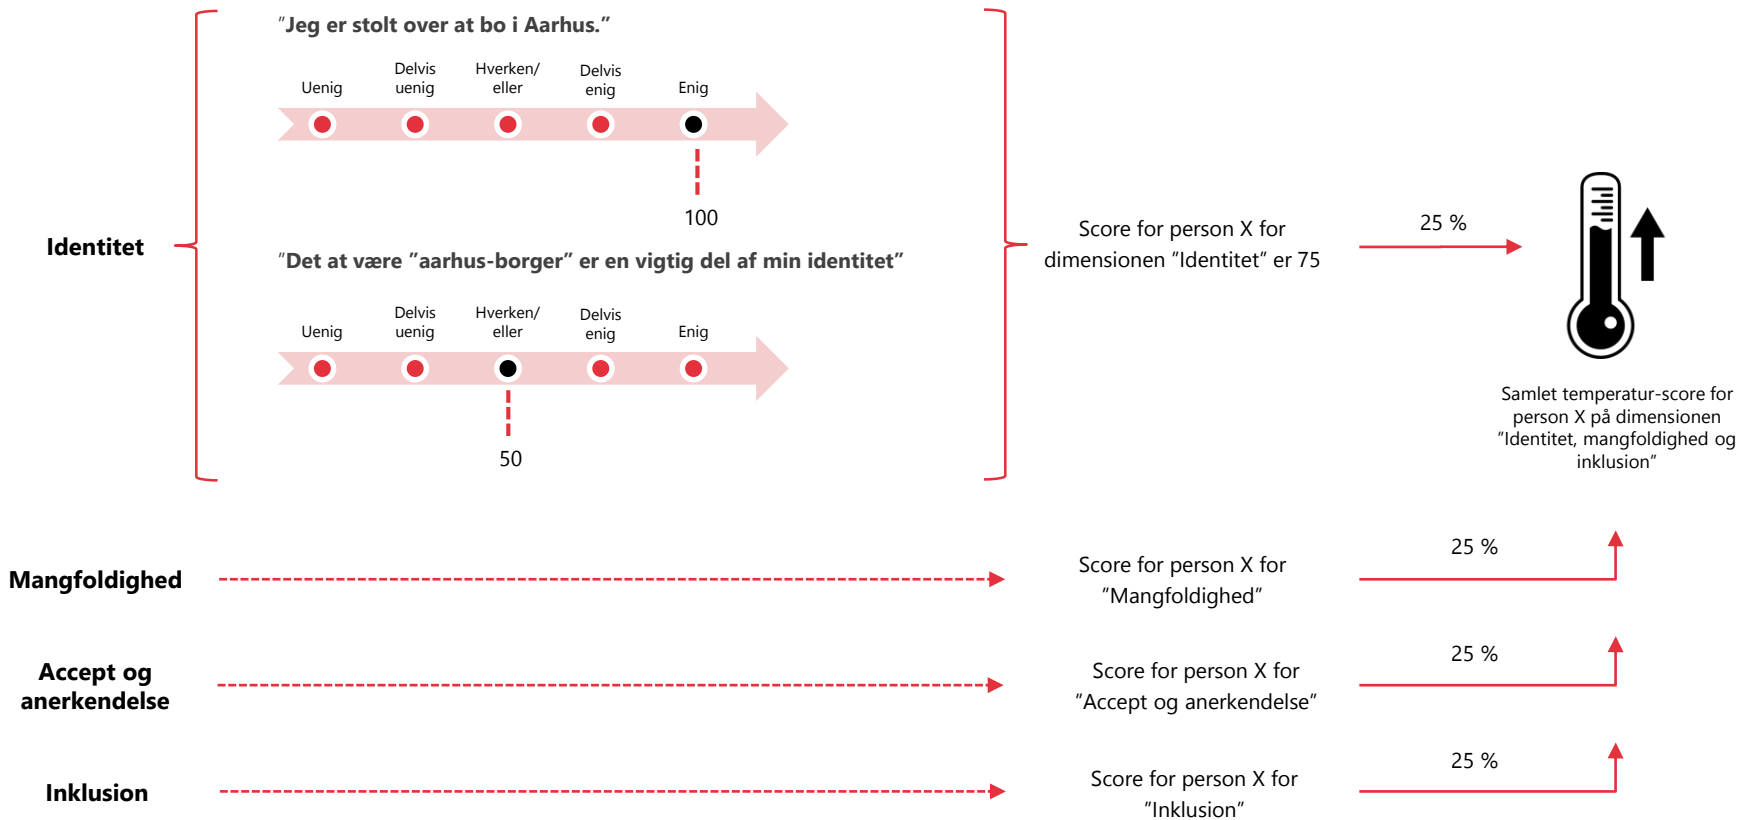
Identitet

"Jeg er stolt over at bo i Aarhus."

Uenig
Delvis uenig
Hverken/ eller
Delvis enig
Enig

100

"Det at være "aarhus-borger" er en vigtig del af min identitet"

Uenig
Delvis uenig
Hverken/ eller
Delvis enig
Enig

50

Score for person X for dimensionen "Identitet" er 75

25 %

Samlet temperatur-score for person X på dimensionen "Identitet, mangfoldighed og inklusion"

Mangfoldighed

Score for person X for "Mangfoldighed"

25 %

Accept og anerkendelse

Score for person X for "Accept og anerkendelse"

25 %

Inklusion

Score for person X for "Inklusion"

25 %